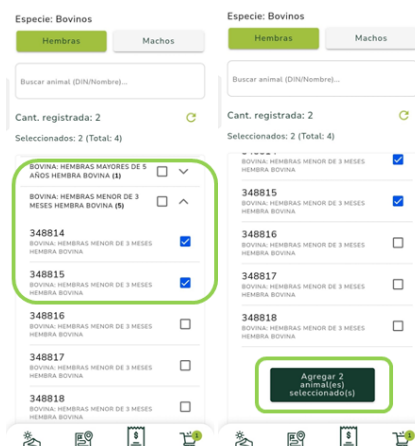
Especie: Bovinos

Hembras

Machos

Buscar animal (DIN/Nombre)...

Cant. registrada: 2

Seleccionados: 2 (Total: 4)

BOVINA: HEMBRAS MAYORES DE 5 AÑOS HEMBRA BOVINA (1)

BOVINA: HEMBRAS MENOR DE 3 MESES HEMBRA BOVINA (5)

348814
BOVINA: HEMBRAS MENOR DE 3 MESES HEMBRA BOVINA

348815
BOVINA: HEMBRAS MENOR DE 3 MESES HEMBRA BOVINA

348816
BOVINA: HEMBRAS MENOR DE 3 MESES HEMBRA BOVINA

348817
BOVINA: HEMBRAS MENOR DE 3 MESES HEMBRA BOVINA

348818
BOVINA: HEMBRAS MENOR DE 3 MESES HEMBRA BOVINA

Especie: Bovinos

Hembras

Machos

Buscar animal (DIN/Nombre)...

Cant. registrada: 2

Seleccionados: 2 (Total: 4)

BOVINA: HEMBRAS MENOR DE 3 MESES HEMBRA BOVINA

348815
BOVINA: HEMBRAS MENOR DE 3 MESES HEMBRA BOVINA

348816
BOVINA: HEMBRAS MENOR DE 3 MESES HEMBRA BOVINA

348817
BOVINA: HEMBRAS MENOR DE 3 MESES HEMBRA BOVINA

348818
BOVINA: HEMBRAS MENOR DE 3 MESES HEMBRA BOVINA

Agregar 2 animal(es) seleccionado(s)